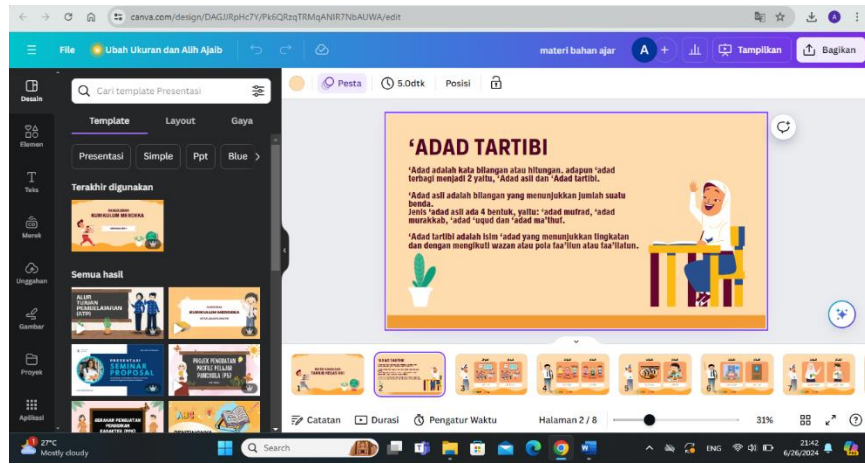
canva.com/design/DAGJRpHc7Y/Pk6QRzqTRMqANIR7NbAUWA/edit

File Ubah Ukuran dan Alih Ajaib materi bahan ajar A Tampilkan Bagikan

Desain
Elemen
Teks
Merek
Unggahan
Gambar
Proyek
Aplikasi

Cari template Presentasi

Template Layout Gaya

Presentasi Simple Ppt Blue

Terakhir digunakan

KURIKULUM MERDEKA

Semua hasil

ALUR TUJUAN PEMBELAJARAN (ATP)

KURIKULUM MERDEKA

PRESENTASI SEMINAR PROPOSAL

PROJEK PENGUATAN PROFIL PELAJAR PANCASILA (P5)

GERAKAN PENGUATAN PENDIDIKAN KARAKTER (PPK)

Pesta 5.0dtk Posisi

'ADAD TARTIBI

'Adad adalah kata bilangan atau hitungan. adapun 'adad terbagi menjadi 2 yaitu, 'Adad asli dan 'Adad tartibi.

'Adad asli adalah bilangan yang menunjukkan jumlah suatu benda.
Jenis 'adad asli ada 4 bentuk, yaitu: 'adad mufrad, 'adad murakkab, 'adad 'uqud dan 'adad ma'thuf.

'Adad tartibi adalah isim 'adad yang menunjukkan tingkatan dan dengan mengikuti wazan atau pola faa'ilun atau faa'ilatun.

Catatan Durasi Pengatur Waktu Halaman 2 / 8 31%

27°C Mostly cloudy Search ENG 21:42 6/26/2024